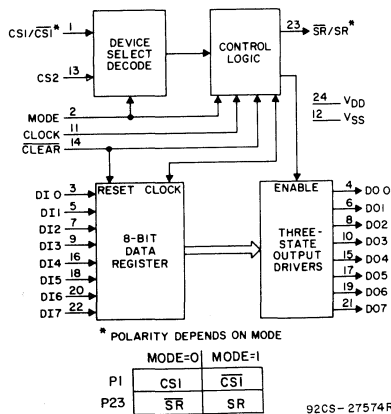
CSI/$\overline{CSI}$* 1

CS2 13

DEVICE SELECT DECODE

CONTROL LOGIC

23 $\overline{SR}$/SR*

MODE 2

CLOCK 11

$\overline{CLEAR}$ 14

24 $V_{DD}$

12 $V_{SS}$

RESET CLOCK

8-BIT DATA REGISTER

DI 0 3
DI1 5
DI2 7
DI3 9
DI4 16
DI5 18
DI6 20
DI7 22

ENABLE

THREE-STATE OUTPUT DRIVERS

4 DO 0
6 DO1
8 DO2
10 DO3
15 DO4
17 DO5
19 DO6
21 DO7

* POLARITY DEPENDS ON MODE

| | MODE=0 | MODE=1 |
|---|---|---|
| P1 | CSI | $\overline{CSI}$ |
| P23 | $\overline{SR}$ | SR |

92CS-27574R